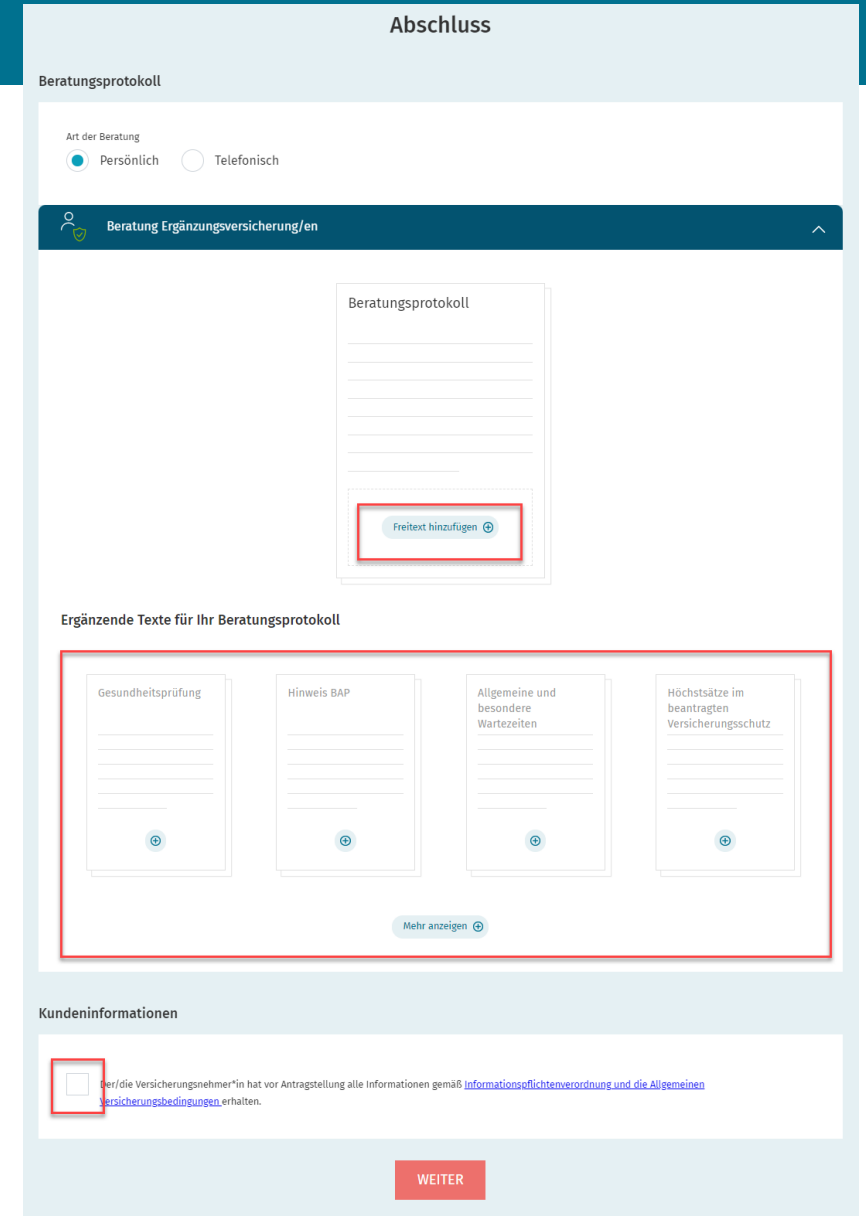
Abschluss

Beratungsprotokoll

Art der Beratung

Persönlich Telefonisch

Beratung Ergänzungsversicherung/en

Beratungsprotokoll

Freitext hinzufügen

Ergänzende Texte für Ihr Beratungsprotokoll

Gesundheitsprüfung

Hinweis BAP

Allgemeine und besondere Wartezeiten

Höchstsätze im beantragten Versicherungsschutz

Mehr anzeigen

Kundeninformationen

Der/die Versicherungsnehmer*in hat vor Antragstellung alle Informationen gemäß Informationspflichtenverordnung und die Allgemeinen Versicherungsbedingungen erhalten.

WEITER